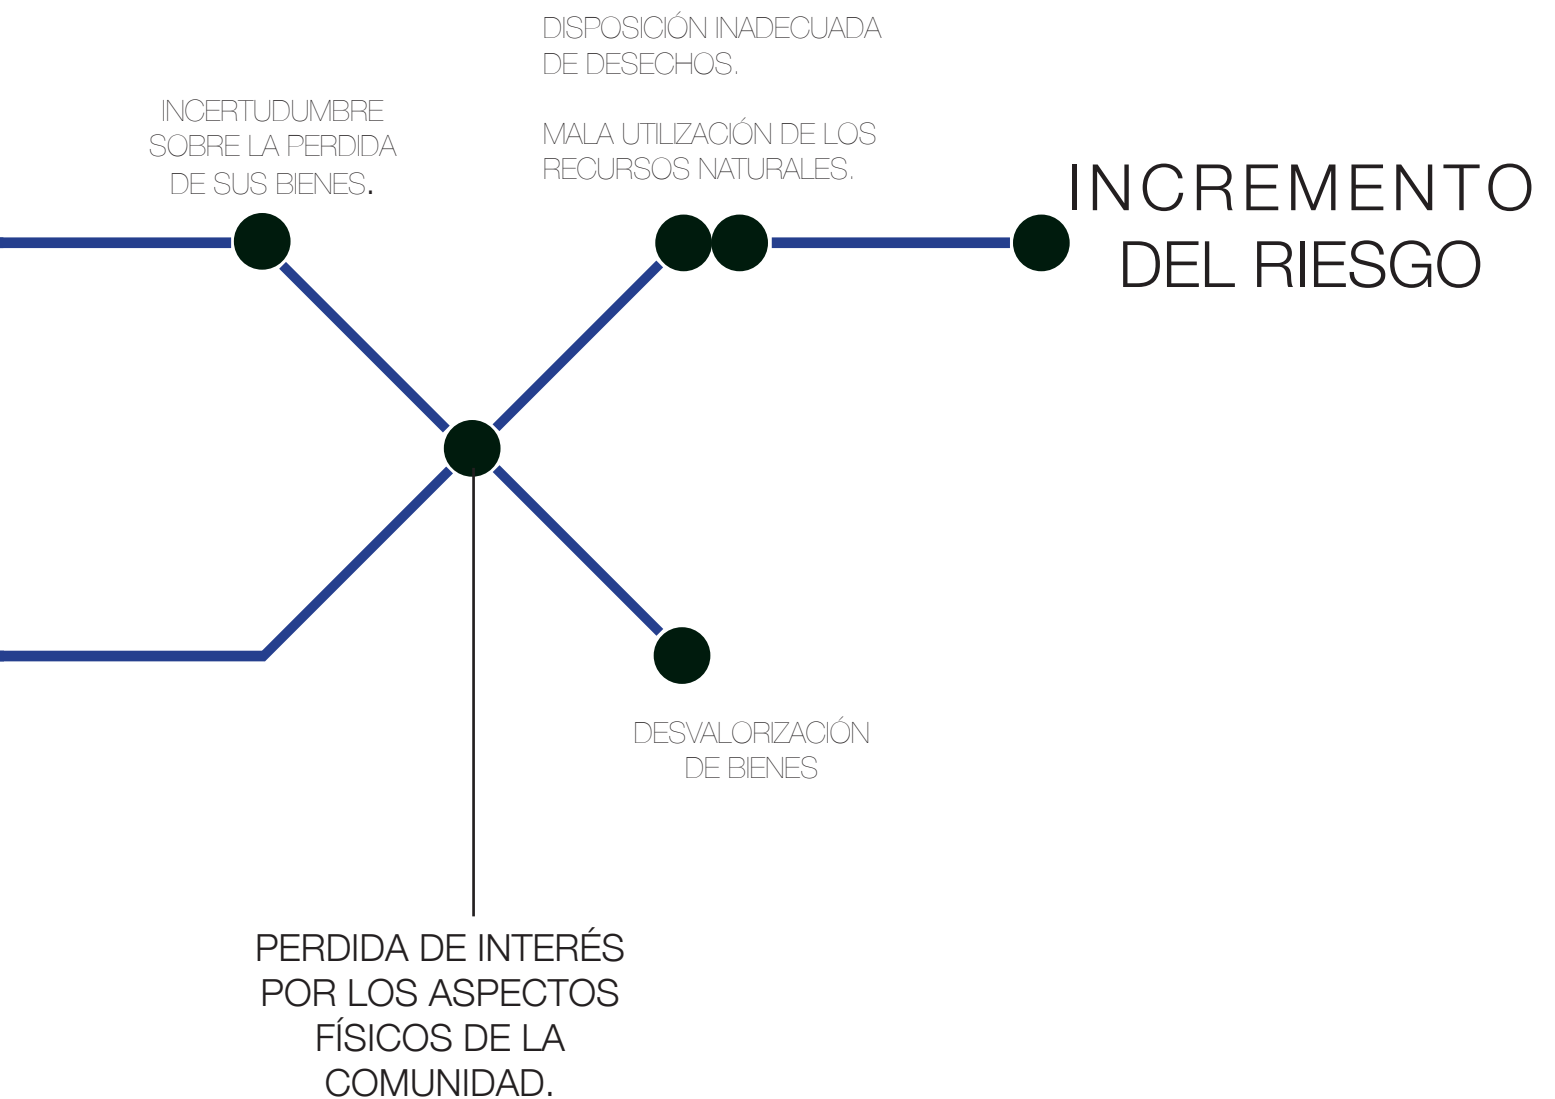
DISPOSICIÓN INADECUADA DE DESECHOS.

MALA UTILIZACIÓN DE LOS RECURSOS NATURALES.

INCERTUDUMBRE SOBRE LA PERDIDA DE SUS BIENES.

INCREMENTO DEL RIESGO

DESVALORIZACIÓN DE BIENES

PERDIDA DE INTERÉS POR LOS ASPECTOS FÍSICOS DE LA COMUNIDAD.